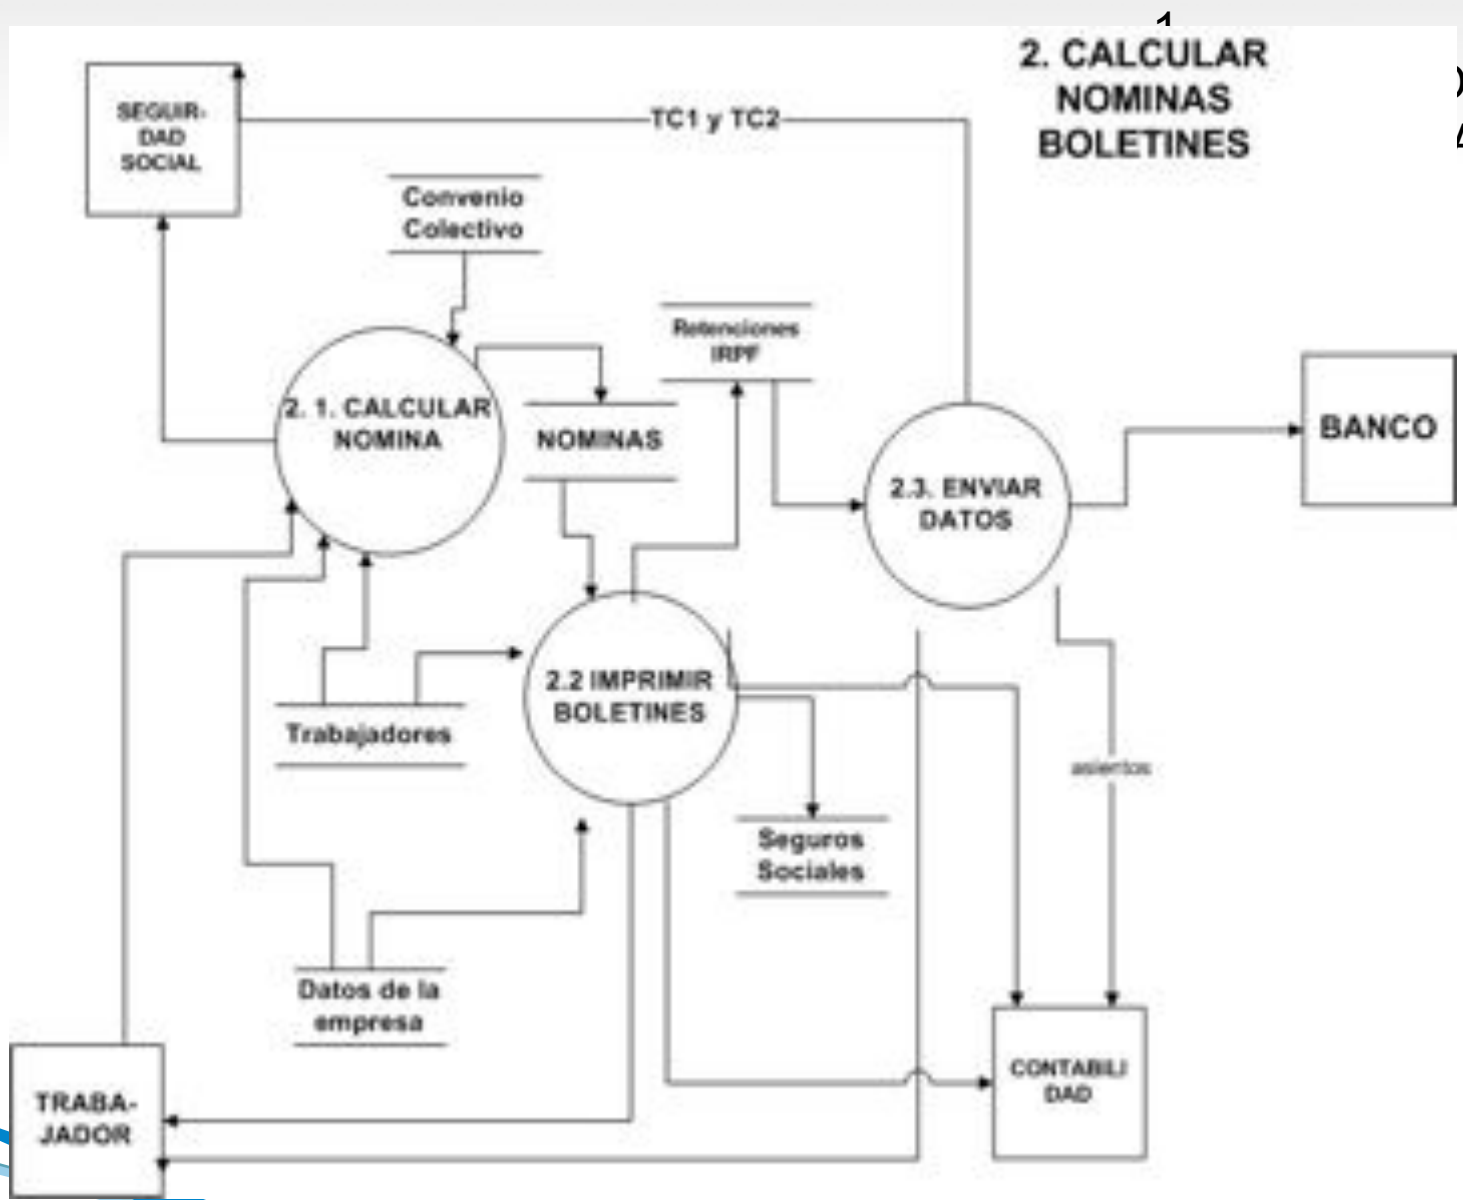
1
2. CALCULAR NOMINAS BOLETINES

SEGURIDAD SOCIAL

TC1 y TC2

Convenio Colectivo

Retenciones IRPF

2. 1. CALCULAR NOMINA

NOMINAS

2.3. ENVIAR DATOS

BANCO

2.2 IMPRIMIR BOLETINES

Trabajadores

asientos

Seguros Sociales

Datos de la empresa

CONTABILIDAD

TRABAJADOR